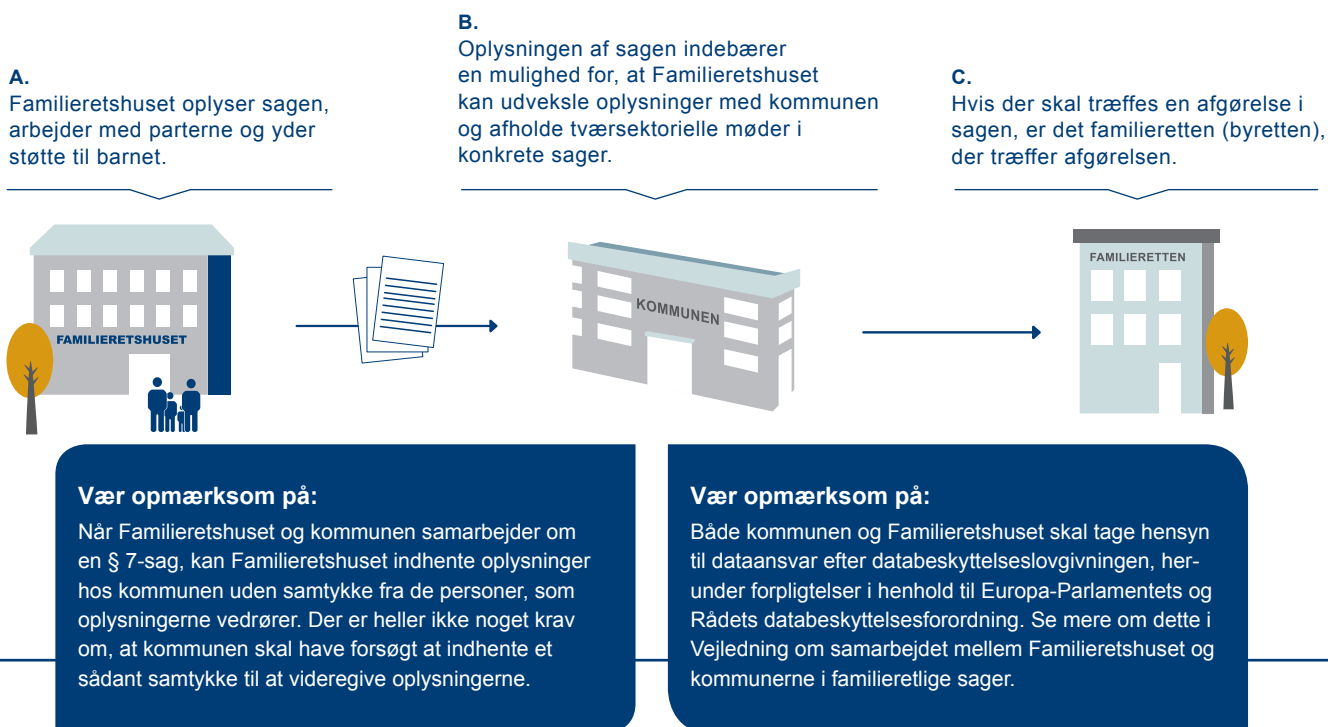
A.
Familieretshuset oplyser sagen, arbejder med parterne og yder støtte til barnet.

B.
Oplysningen af sagen indebærer en mulighed for, at Familieretshuset kan udveksle oplysninger med kommunen og afholde tværsektorielle møder i konkrete sager.

C.
Hvis der skal træffes en afgørelse i sagen, er det familieretten (byretten), der træffer afgørelsen.

FAMILIERETSHUSET

KOMMUNEN

FAMILIERETTEN

Vær opmærksom på:
Når Familieretshuset og kommunen samarbejder om en § 7-sag, kan Familieretshuset indhente oplysninger hos kommunen uden samtykke fra de personer, som oplysningerne vedrører. Der er heller ikke noget krav om, at kommunen skal have forsøgt at indhente et sådant samtykke til at videregive oplysningerne.

Vær opmærksom på:
Både kommunen og Familieretshuset skal tage hensyn til dataansvar efter databeskyttelseslovgivningen, herunder forpligtelser i henhold til Europa-Parlamentets og Rådets databeskyttelsesforordning. Se mere om dette i Vejledning om samarbejdet mellem Familieretshuset og kommunerne i familieretlige sager.